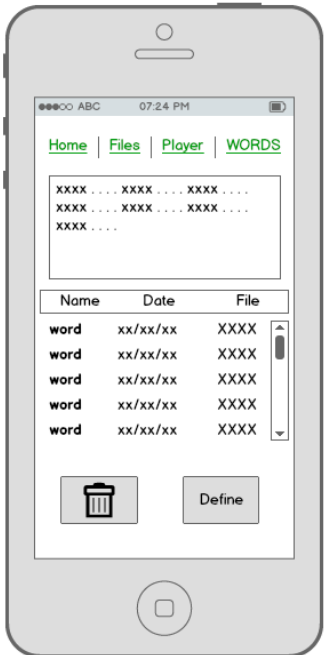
ABC 07:24 PM

Home | Files | Player | WORDS

xxxx . . . . xxxx . . . . xxxx . . . .
xxxx . . . . xxxx . . . . xxxx . . . .
xxxx . . . .

| Name | Date | File |
|---|---|---|
| word | xx/xx/xx | XXXX |
| word | xx/xx/xx | XXXX |
| word | xx/xx/xx | XXXX |
| word | xx/xx/xx | XXXX |
| word | xx/xx/xx | XXXX |

Define